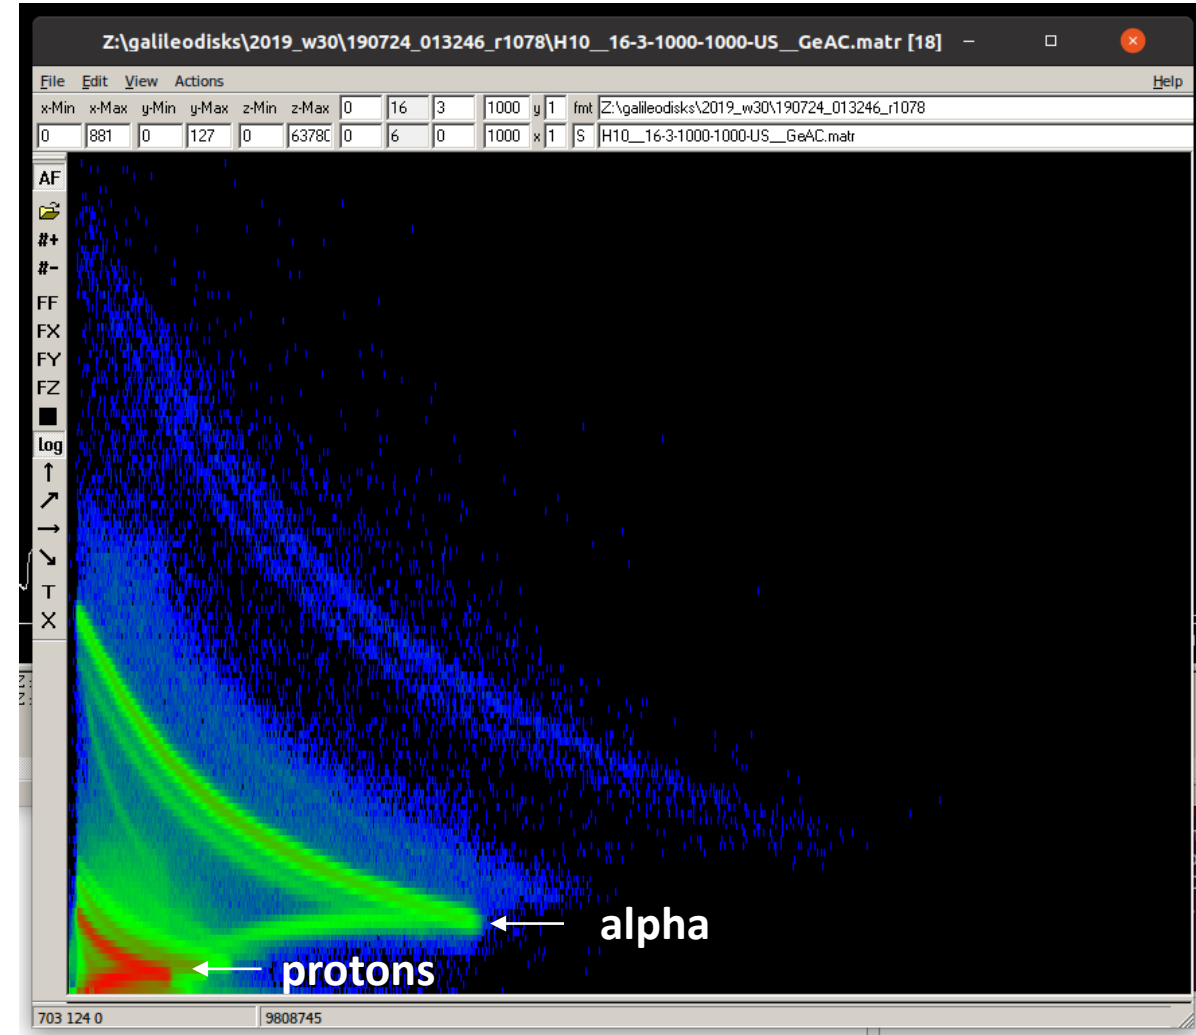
Z:\galileodisks\2019_w30\190724_013246_r1078\H10__16-3-1000-1000-US__GeAC.matr [18]

File Edit View Actions Help

| x-Min | x-Max | y-Min | y-Max | z-Min | z-Max | 0 | 16 | 3 | 1000 | y | 1 | fmt | Z:\galileodisks\2019_w30\190724_013246_r1078 |
|---|---|---|---|---|---|---|---|---|---|---|---|---|---|
| 0 | 881 | 0 | 127 | 0 | 63780 | 0 | 6 | 0 | 1000 | x | 1 | S | H10__16-3-1000-1000-US__GeAC.matr |

AF
#+
#-
FF
FX
FY
FZ
log
↑
↗
→
↘
T
X

alpha
protons

703 124 0
9808745